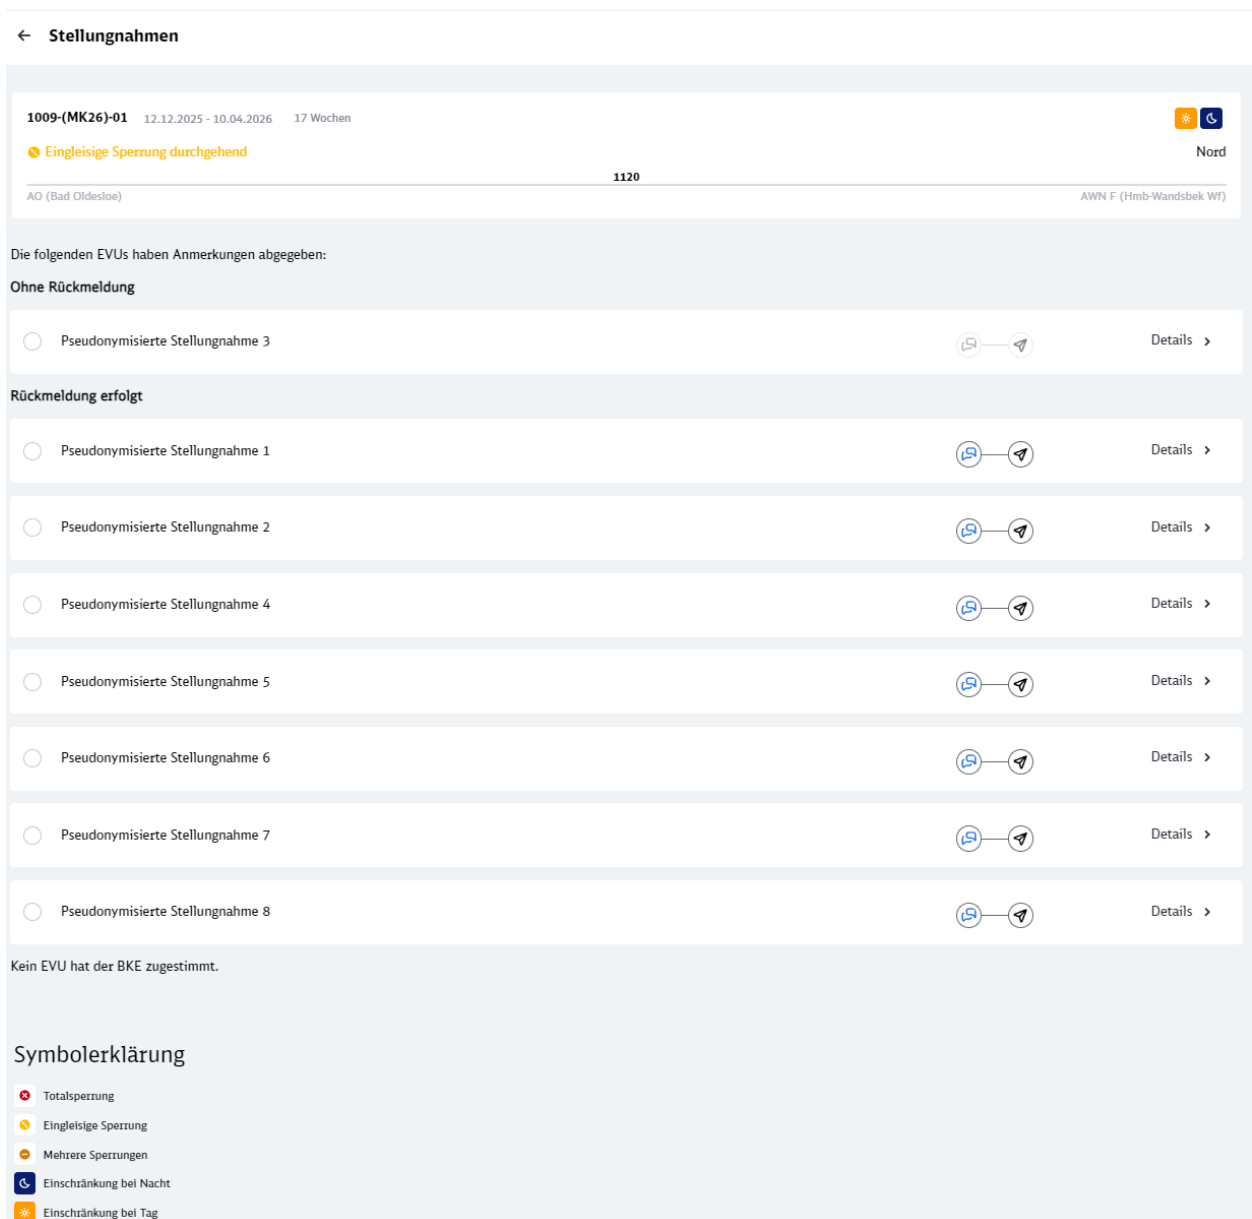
← Stellungnahmen

1009-(MK26)-01 12.12.2025 - 10.04.2026 17 Wochen

Eingleisige Sperrung durchgehend

Nord

1120

AO (Bad Oldesloe)

AWN F (Hmb-Wandsbek Wf)

Die folgenden EVUs haben Anmerkungen abgegeben:

Ohne Rückmeldung

Pseudonymisierte Stellungnahme 3

Details ›

Rückmeldung erfolgt

Pseudonymisierte Stellungnahme 1

Details ›

Pseudonymisierte Stellungnahme 2

Details ›

Pseudonymisierte Stellungnahme 4

Details ›

Pseudonymisierte Stellungnahme 5

Details ›

Pseudonymisierte Stellungnahme 6

Details ›

Pseudonymisierte Stellungnahme 7

Details ›

Pseudonymisierte Stellungnahme 8

Details ›

Kein EVU hat der BKE zugestimmt.

Symbolerklärung

Totalsperrung

Eingleisige Sperrung

Mehrere Sperrungen

Einschränkung bei Nacht

Einschränkung bei Tag